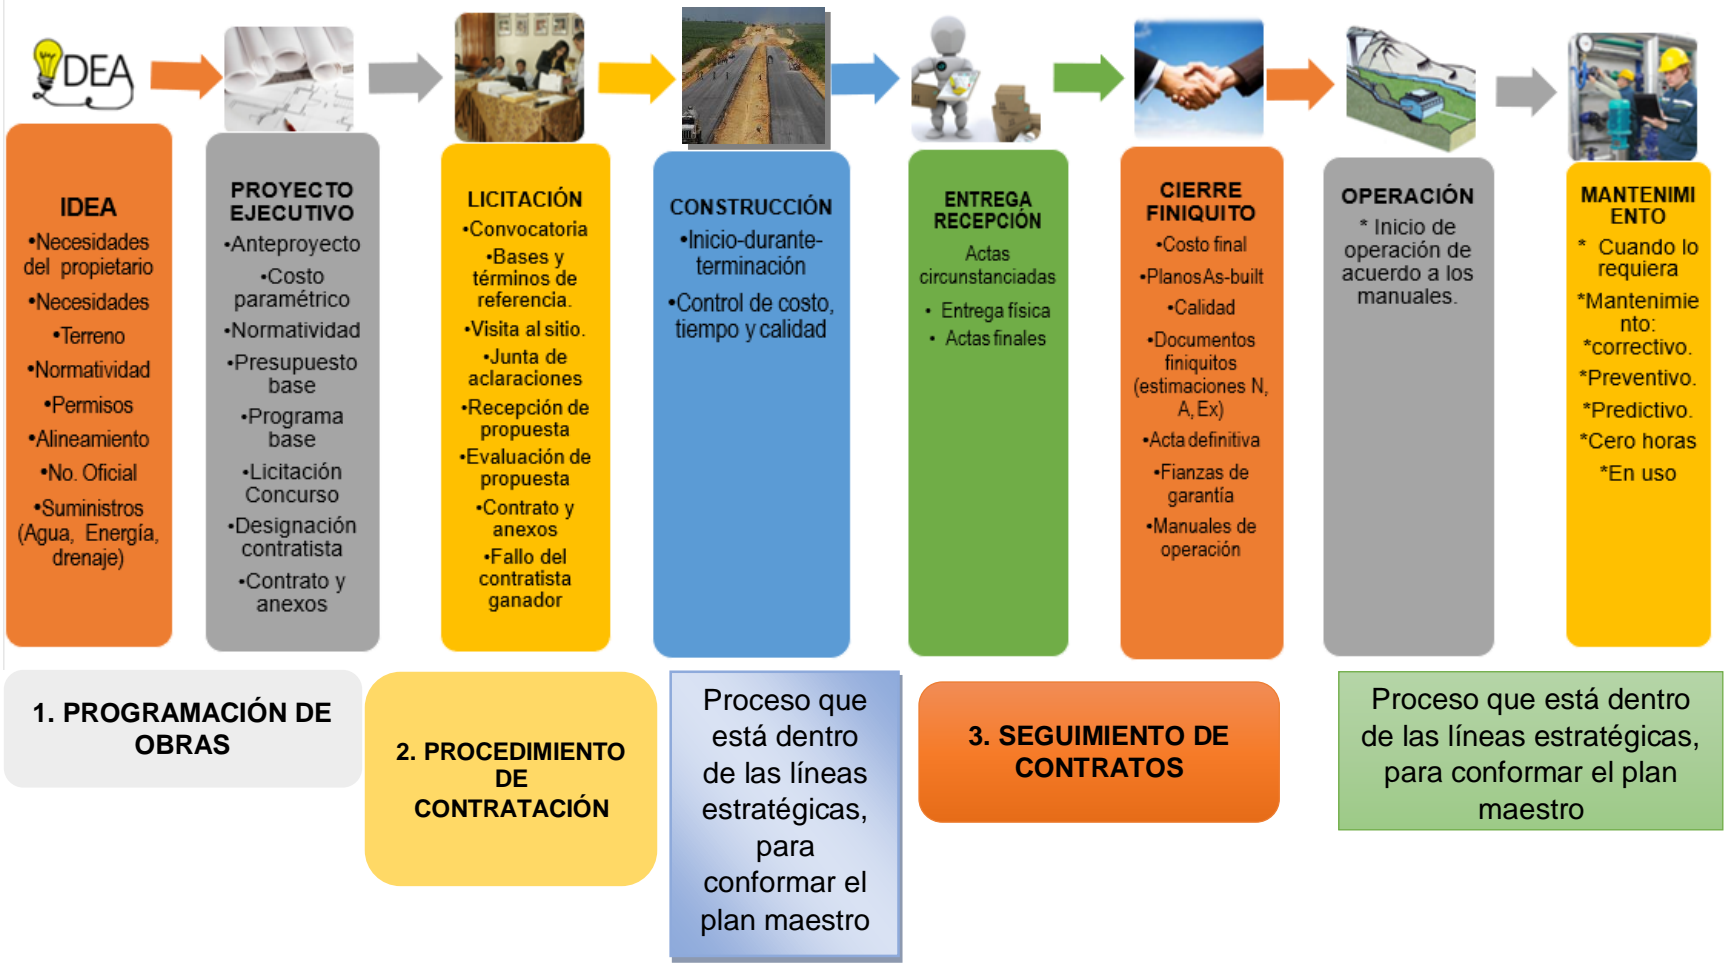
IDEA

IDEA
•Necesidades del propietario
•Necesidades
•Terreno
•Normatividad
•Permisos
•Alineamiento
•No. Oficial
•Suministros (Agua, Energía, drenaje)

PROYECTO EJECUTIVO
•Anteproyecto
•Costo paramétrico
•Normatividad
•Presupuesto base
•Programa base
•Licitación Concurso
•Designación contratista
•Contrato y anexos

LICITACIÓN
•Convocatoria
•Bases y términos de referencia.
•Visita al sitio.
•Junta de aclaraciones
•Recepción de propuesta
•Evaluación de propuesta
•Contrato y anexos
•Fallo del contratista ganador

CONSTRUCCIÓN
•Inicio-durante-terminación
•Control de costo, tiempo y calidad

ENTREGA RECEPCIÓN
Actas circunstanciadas
• Entrega física
• Actas finales

CIERRE FINIQUITO
•Costo final
•Planos As-built
•Calidad
•Documentos finiquitos (estimaciones N, A, Ex)
•Acta definitiva
•Fianzas de garantía
•Manuales de operación

OPERACIÓN
* Inicio de operación de acuerdo a los manuales.

MANTENIMIENTO
* Cuando lo requiera
*Mantenimiento:
*correctivo.
*Preventivo.
*Predictivo.
*Cero horas
*En uso

1. PROGRAMACIÓN DE OBRAS

2. PROCEDIMIENTO DE CONTRATACIÓN

Proceso que está dentro de las líneas estratégicas, para conformar el plan maestro

3. SEGUIMIENTO DE CONTRATOS

Proceso que está dentro de las líneas estratégicas, para conformar el plan maestro